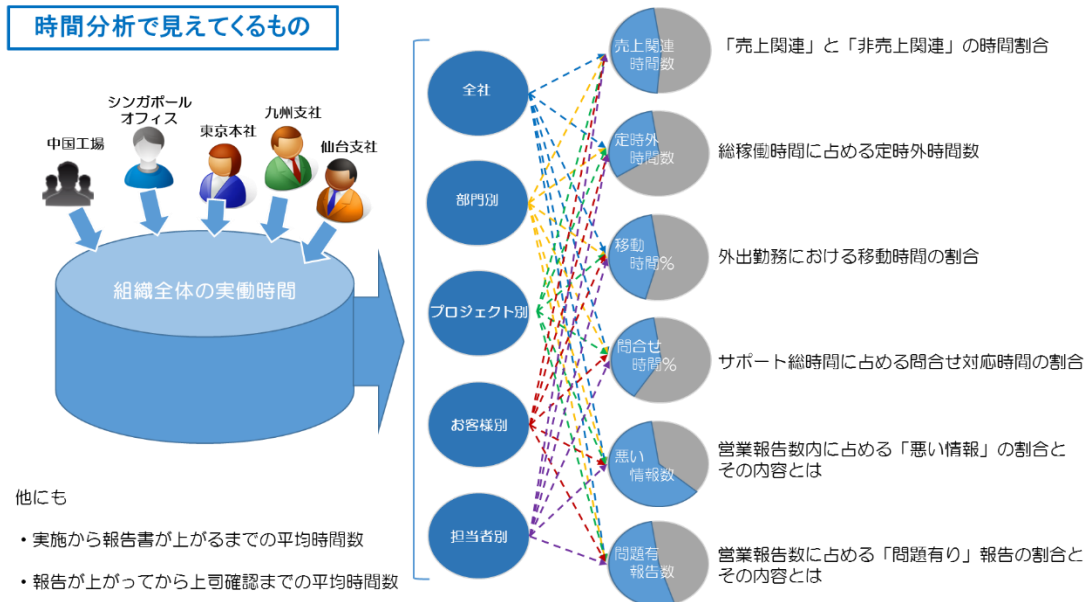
時間分析で見えてくるもの

シンガポールオフィス

中国工場

東京本社

九州支社

仙台支社

組織全体の実働時間

他にも

・実施から報告書が上がるまでの平均時間数

・報告が上がってから上司確認までの平均時間数

全社

部門別

プロジェクト別

お客様別

担当者別

売上関連時間数

「売上関連」と「非売上関連」の時間割合

定時外時間数

総稼働時間に占める定時外時間数

移動時間%

外出勤務における移動時間の割合

問合せ時間%

サポート総時間に占める問合せ対応時間の割合

悪い情報数

営業報告数内に占める「悪い情報」の割合とその内容とは

問題有報告数

営業報告数に占める「問題有り」報告の割合とその内容とは